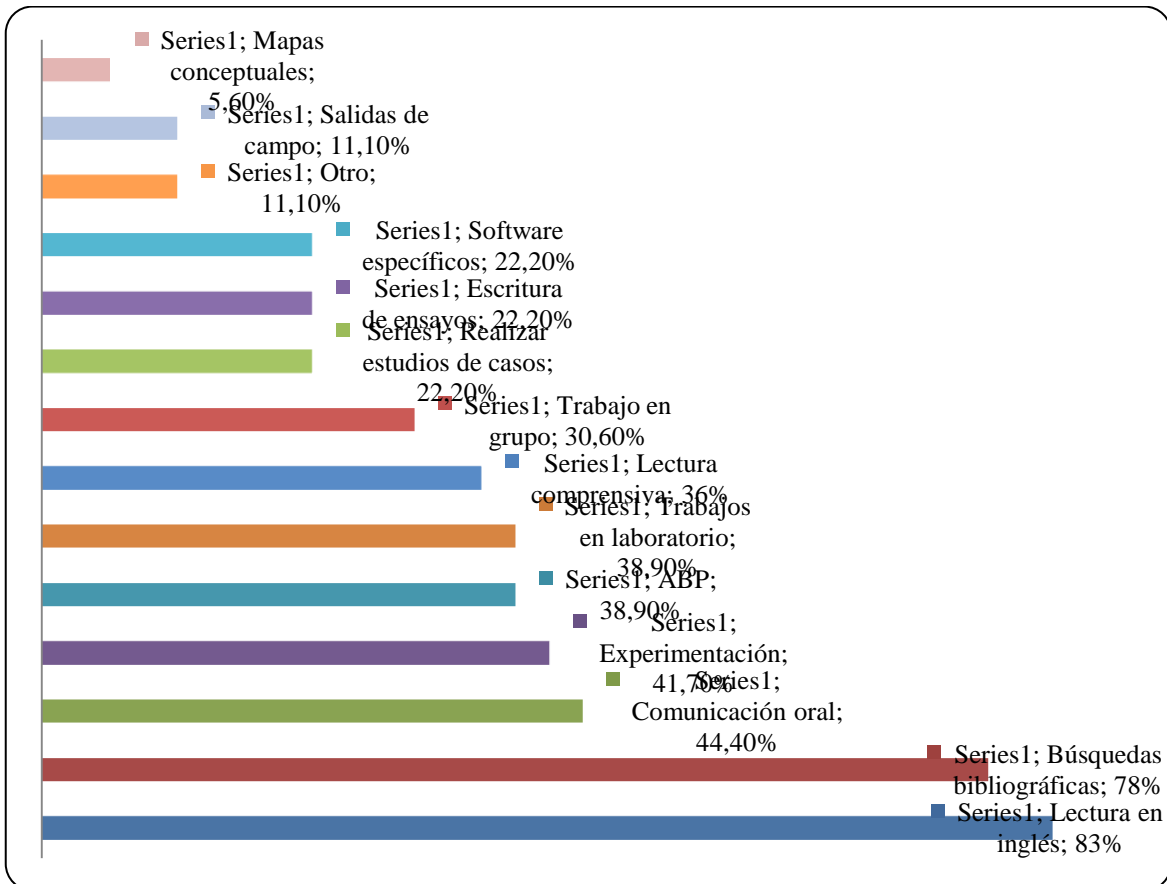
Series1; Mapas conceptuales; 5,60%

Series1; Salidas de campo; 11,10%

Series1; Otro; 11,10%

Series1; Software específicos; 22,20%

Series1; Escritura de ensayos; 22,20%

Series1; Realizar estudios de casos; 22,20%

Series1; Trabajo en grupo; 30,60%

Series1; Lectura comprensiva; 36%

Series1; Trabajos en laboratorio; 38,90%

Series1; ABP; 38,90%

Series1; Experimentación; 41,70%

Series1; Comunicación oral; 44,40%

Series1; Búsquedas bibliográficas; 78%

Series1; Lectura en inglés; 83%